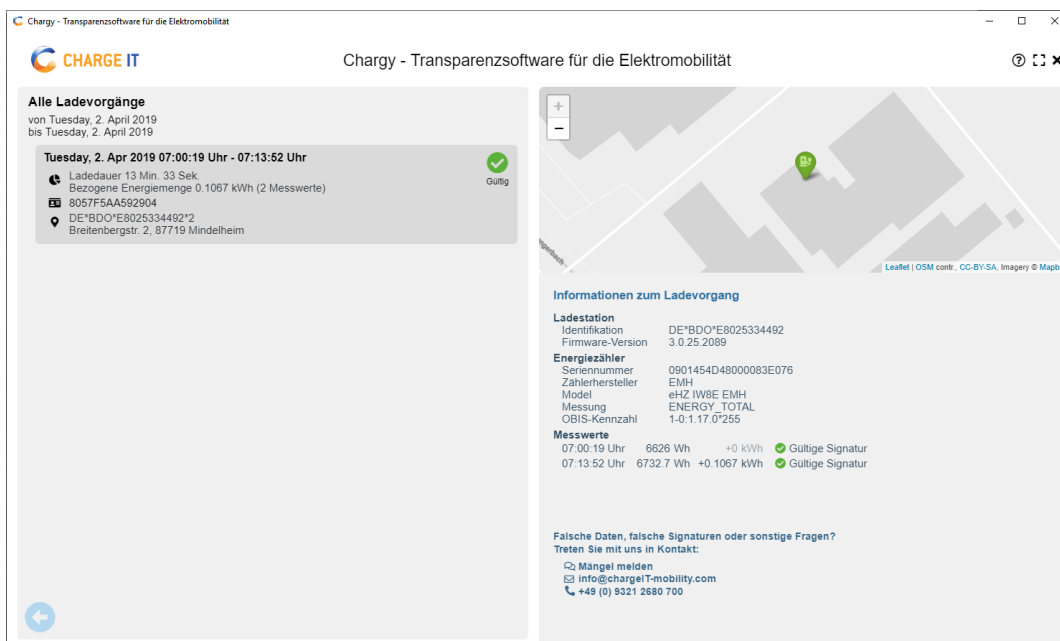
Chargy - Transparenzsoftware für die Elektromobilität

CHARGE IT

Chargy - Transparenzsoftware für die Elektromobilität

Alle Ladevorgänge
von Tuesday, 2. April 2019
bis Tuesday, 2. April 2019

Tuesday, 2. Apr 2019 07:00:19 Uhr - 07:13:52 Uhr
Gültig
Ladedauer 13 Min. 33 Sek.
Bezogene Energiemenge 0.1067 kWh (2 Messwerte)
8057F5AA592904
DE*BDO*E8025334492*2
Breitenbergstr. 2, 87719 Mindelheim

+
−
Leaflet | OSM contr., CC-BY-SA, Imagery © Mapb

Informationen zum Ladevorgang

Ladestation
Identifikation DE*BDO*E8025334492
Firmware-Version 3.0.25.2089
Energiezähler
Seriennummer 0901454D48000083E076
Zählerhersteller EMH
Model eHZ IW8E EMH
Messung ENERGY_TOTAL
OBIS-Kennzahl 1-0:1.17.0*255
Messwerte
07:00:19 Uhr 6626 Wh +0 kWh Gültige Signatur
07:13:52 Uhr 6732.7 Wh +0.1067 kWh Gültige Signatur

Falsche Daten, falsche Signaturen oder sonstige Fragen?
Treten Sie mit uns in Kontakt:
Mängel melden
info@chargeIT-mobility.com
+49 (0) 9321 2680 700